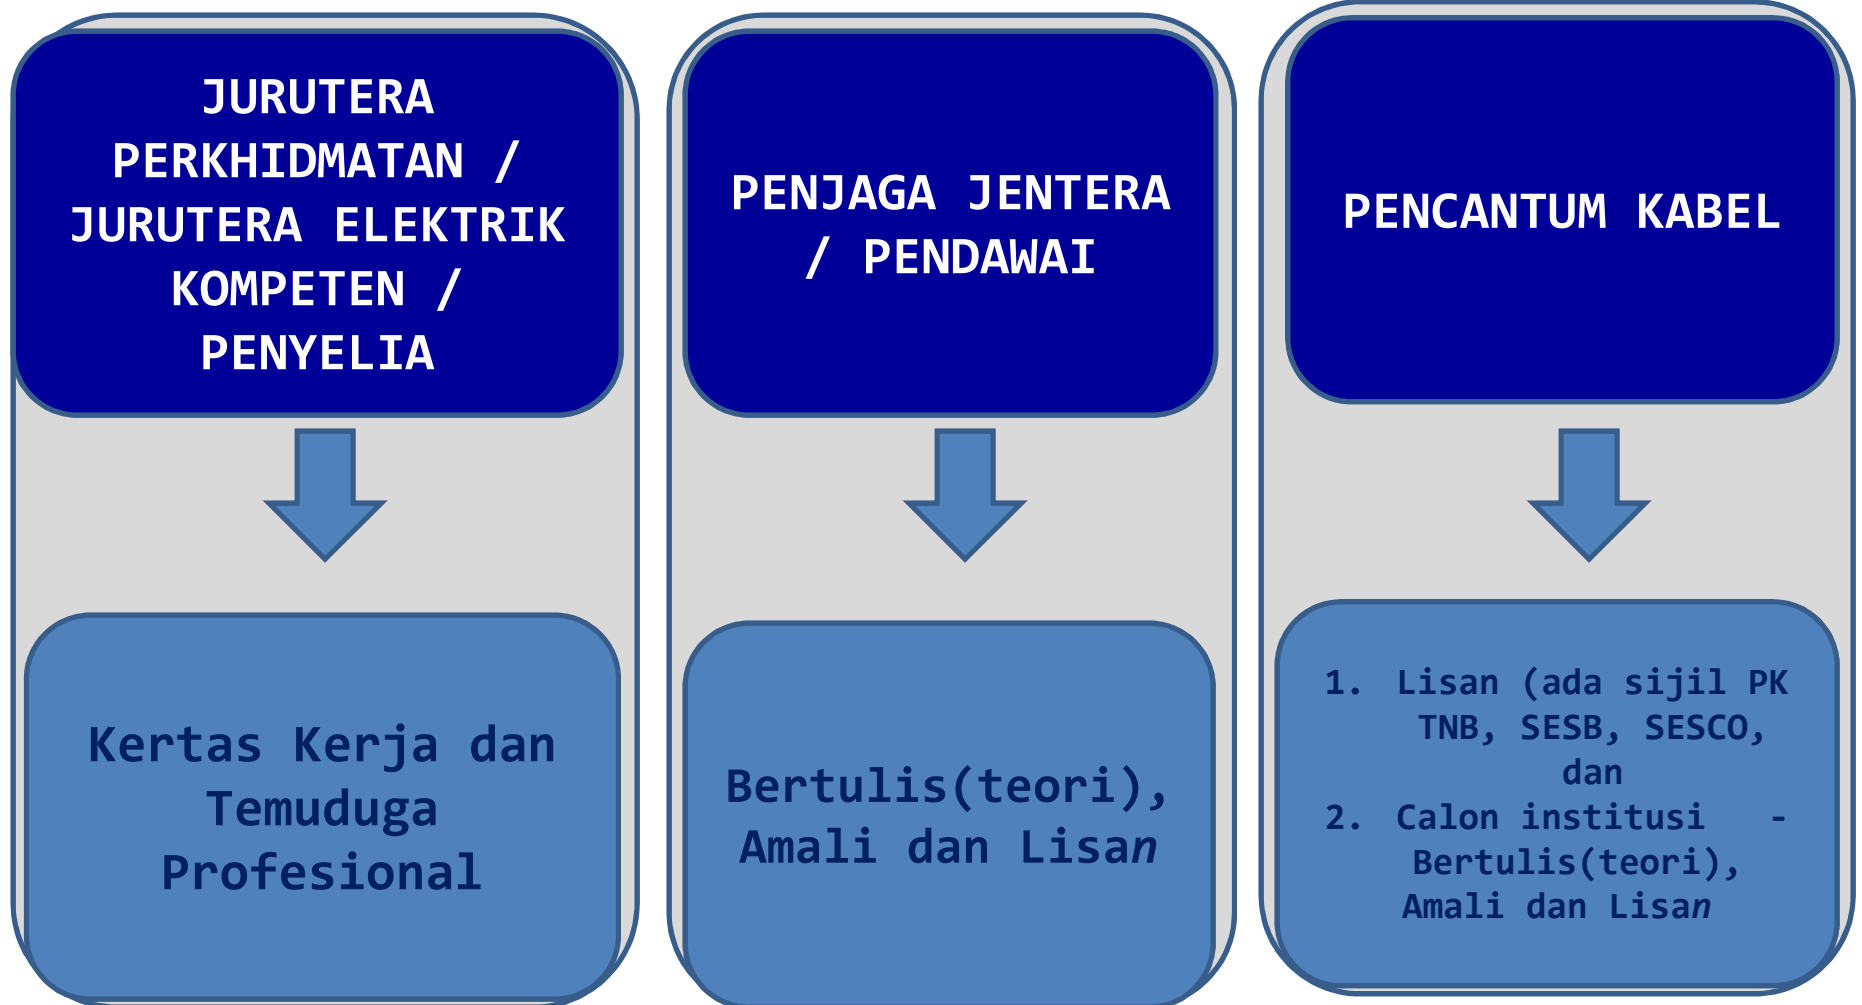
JURUTERA PERKHIDMATAN / JURUTERA ELEKTRIK KOMPETEN / PENYELIA

Kertas Kerja dan Temuduga Profesional

PENJAGA JENTERA / PENDAWAI

Bertulis(teori), Amali dan Lisan

PENCANTUM KABEL

1. Lisan (ada sijil PK TNB, SESB, SESCO, dan
2. Calon institusi - Bertulis(teori), Amali dan Lisan